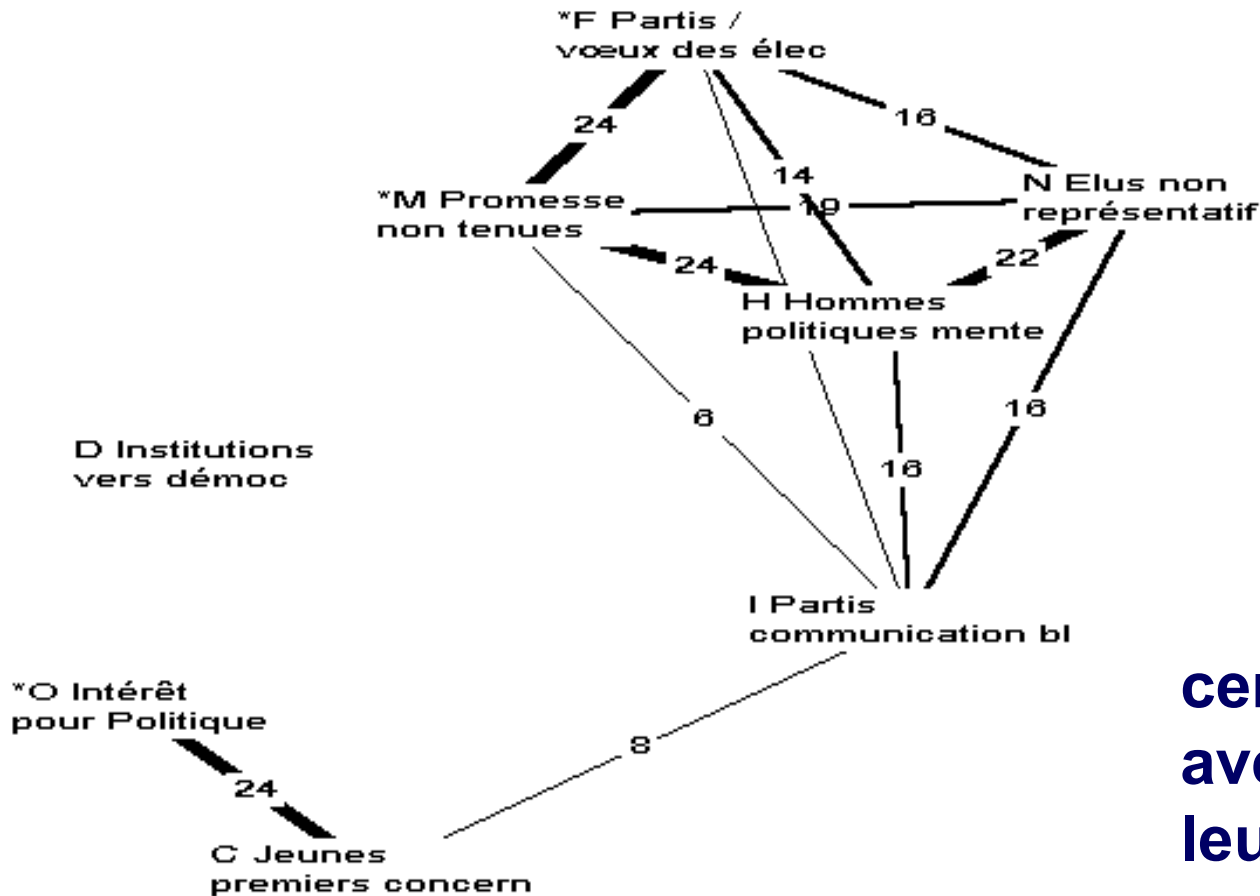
*F Partis / vœux des élec

24

16

14

*M Promesse non tenues

10

N Elus non représentatif

24

22

H Hommes politiques mente

6

16

16

D Institutions vers démoc

I Partis communication bl

*O Intérêt pour Politique

8

24

C Jeunes premiers concern

cer
avo
leu